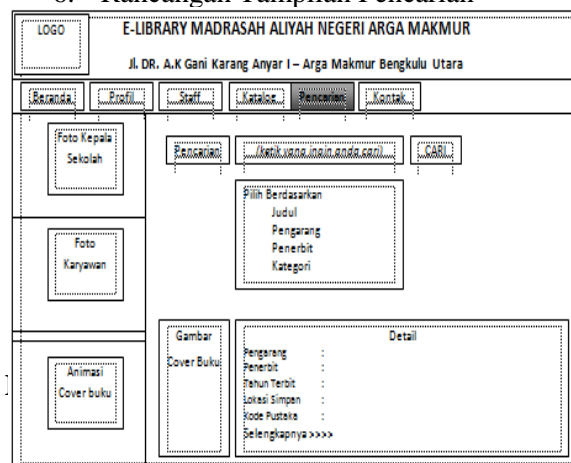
c. Rancangan Tampilan Pencarian

LOGO

E-LIBRARY MADRASAH ALIYAH NEGERI ARGA MAKMUR

Jl. DR. A.K Gani Karang Anyar I – Arga Makmur Bengkulu Utara

Beranda Profil Staff Katalog Pencarian Kontak

Foto Kepala Sekolah

Pencarian (ketik yang ingin anda cari) CARI

Pilih Berdasarkan
Judul
Pengarang
Penerbit
Kategori

Foto Karyawan

Gambar Cover Buku

Detail
Pengarang :
Penerbit :
Tahun Terbit :
Lokasi Simpan :
Kode Pustaka :
Selengkapnya >>>>

Animasi Cover buku